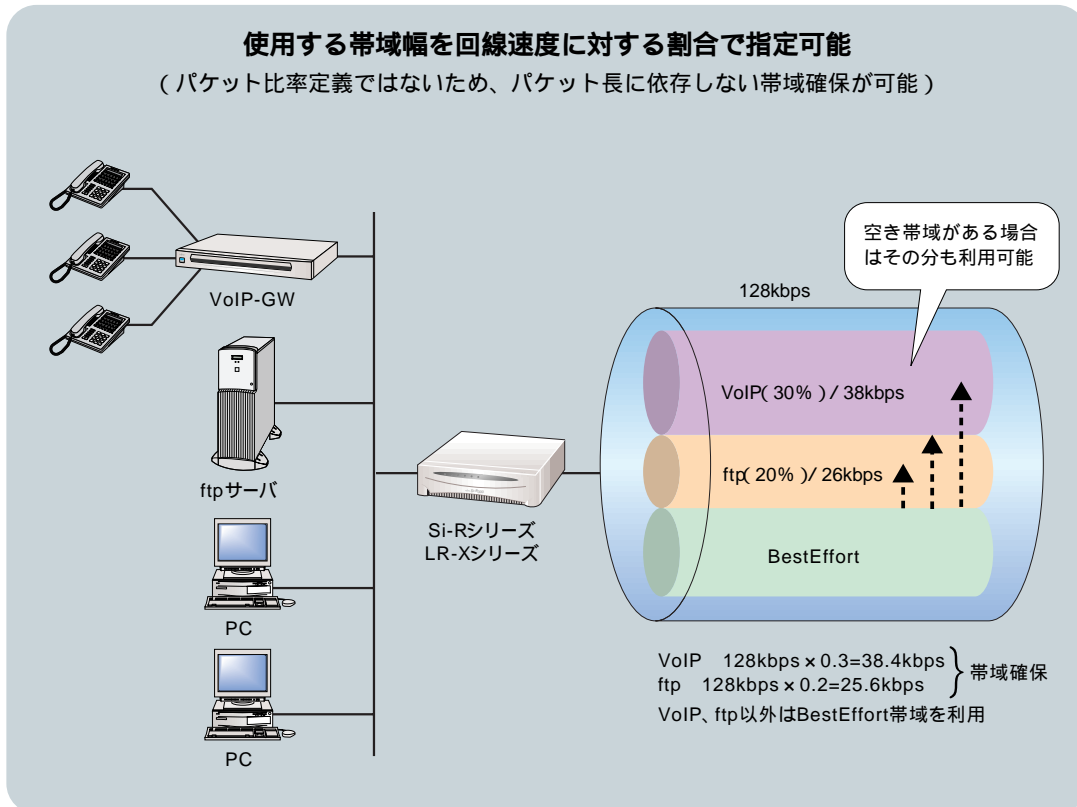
使用する帯域幅を回線速度に対する割合で指定可能
（パケット比率定義ではないため、パケット長に依存しない帯域確保が可能）

空き帯域がある場合はその分も利用可能

VoIP-GW

128kbps

VoIP( 30% ) / 38kbps

ftp( 20% ) / 26kbps

BestEffort

ftpサーバ

Si-Rシリーズ
LR-Xシリーズ

PC

PC

VoIP　128kbps × 0.3=38.4kbps
ftp　128kbps × 0.2=25.6kbps
帯域確保
VoIP、ftp以外はBestEffort帯域を利用